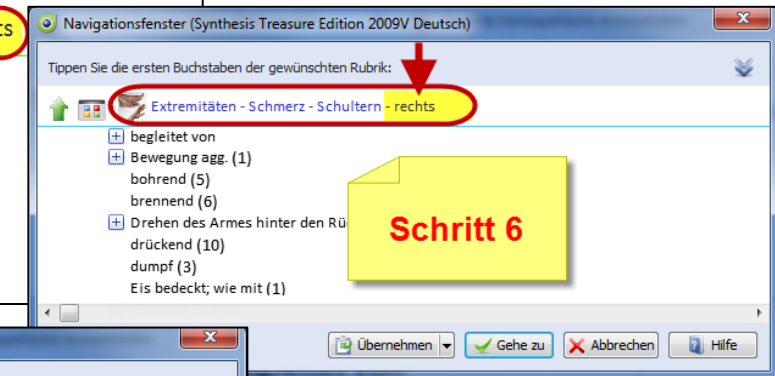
cts

Navigationsfenster (Synthesis Treasure Edition 2009V Deutsch)

Tippen Sie die ersten Buchstaben der gewünschten Rubrik:

Extremitäten - Schmerz - Schultern - rechts

begleitet von
Bewegung agg. (1)
bohrend (5)
brennend (6)
Drehen des Armes hinter den Rü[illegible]
drückend (10)
dumpf (3)
Eis bedeckt; wie mit (1)

Schritt 6

Übernehmen
Gehe zu
Abbrechen
Hilfe